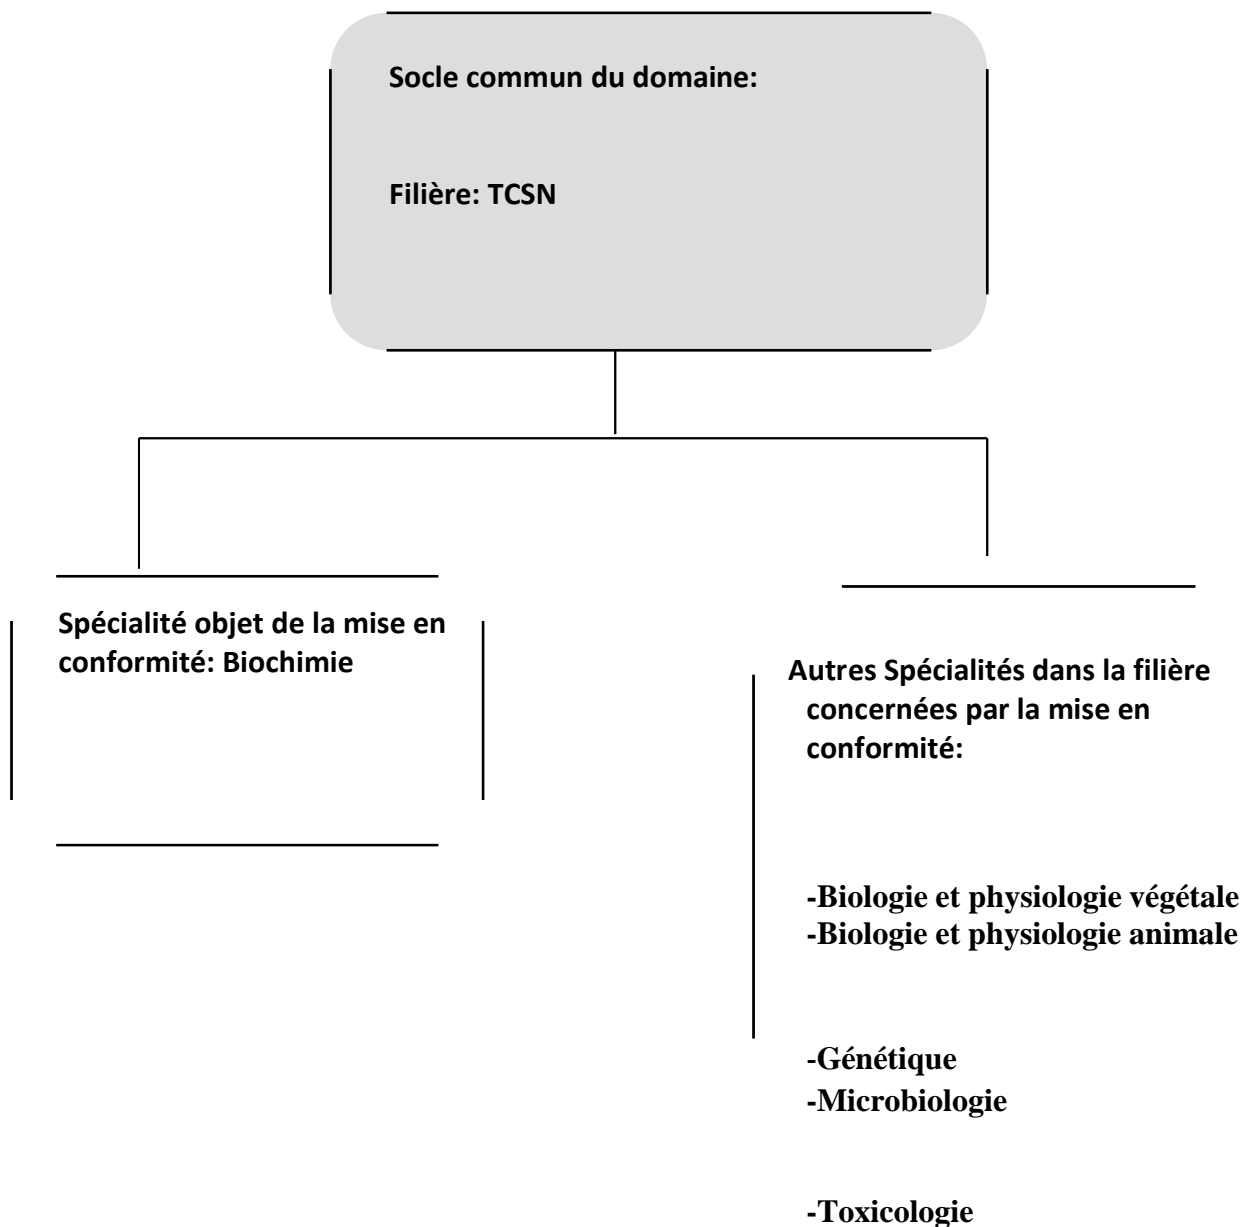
Socle commun du domaine:

Filière: TCSN

Spécialité objet de la mise en conformité: Biochimie

Autres Spécialités dans la filière concernées par la mise en conformité:

-Biologie et physiologie végétale
-Biologie et physiologie animale

-Génétique
-Microbiologie

-Toxicologie